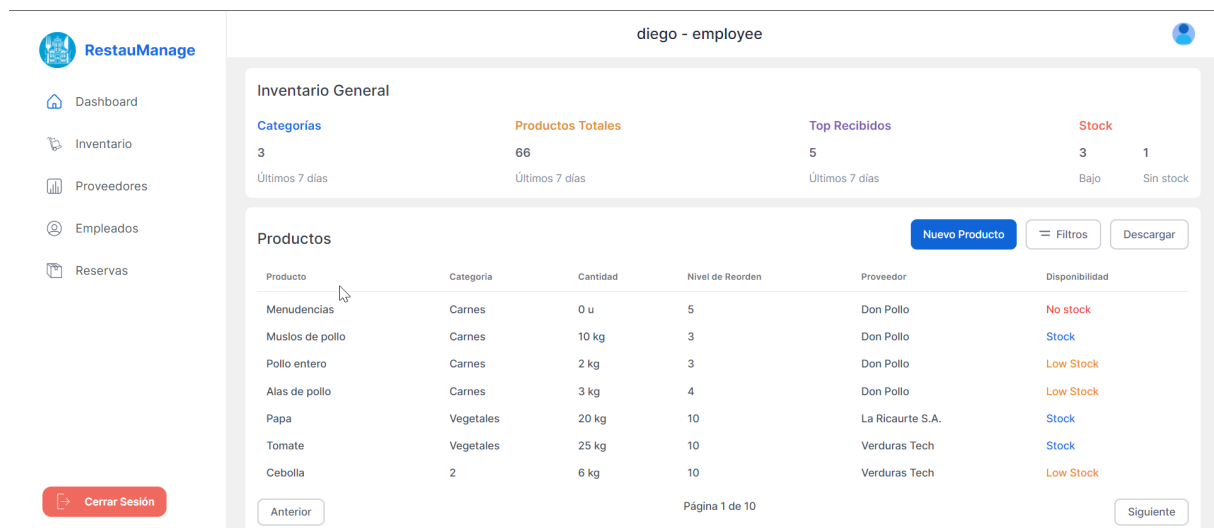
RestauManage

Dashboard
Inventario
Proveedores
Empleados
Reservas

Cerrar Sesión

diego - employee

Inventario General

Categorías
3
Últimos 7 días

Productos Totales
66
Últimos 7 días

Top Recibidos
5
Últimos 7 días

Stock
3 Bajo
1 Sin stock

Productos

Nuevo Producto
Filtros
Descargar

| Producto | Categoria | Cantidad | Nivel de Reorden | Proveedor | Disponibilidad |
|---|---|---|---|---|---|
| Menudencias | Carnes | 0 u | 5 | Don Pollo | No stock |
| Muslos de pollo | Carnes | 10 kg | 3 | Don Pollo | Stock |
| Pollo entero | Carnes | 2 kg | 3 | Don Pollo | Low Stock |
| Alas de pollo | Carnes | 3 kg | 4 | Don Pollo | Low Stock |
| Papa | Vegetales | 20 kg | 10 | La Ricaurte S.A. | Stock |
| Tomate | Vegetales | 25 kg | 10 | Verduras Tech | Stock |
| Cebolla | 2 | 6 kg | 10 | Verduras Tech | Low Stock |

Anterior
Página 1 de 10
Siguiente